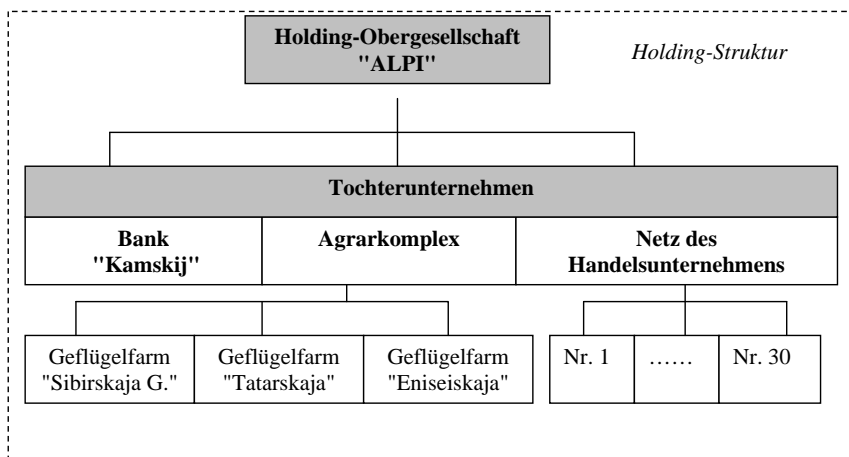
Holding-Obergesellschaft "ALPI"

Holding-Struktur

Tochterunternehmen

Bank "Kamskij"

Agrarkomplex

Netz des Handelsunternehmens

Geflügelfarm "Sibirskaja G."

Geflügelfarm "Tatarskaja"

Geflügelfarm "Eniseiskaja"

Nr. 1

……

Nr. 30